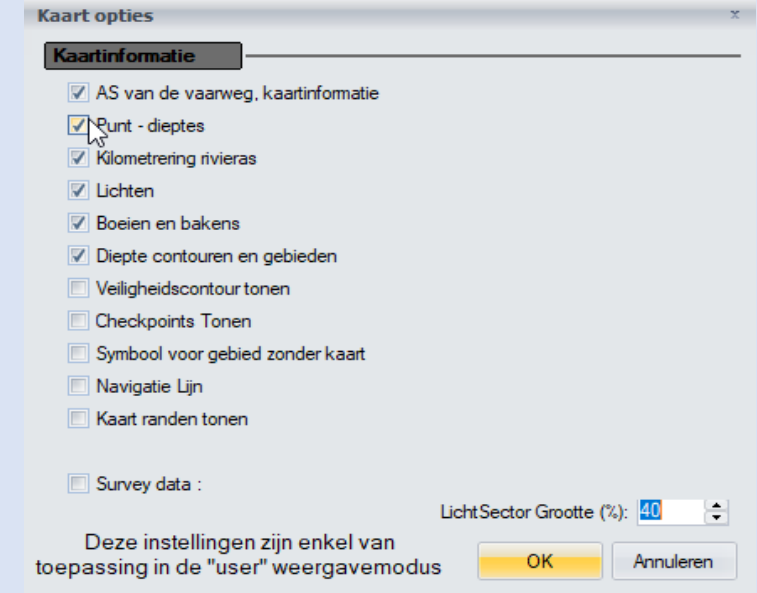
Kaart opties

x

Kaartinformatie

AS van de vaarweg, kaartinformatie

Punt - dieptes

Kilometrering rivieras

Lichten

Boeien en bakens

Diepte contouren en gebieden

Veiligheidscontour tonen

Checkpoints Tonen

Symbool voor gebied zonder kaart

Navigatie Lijn

Kaart randen tonen

Survey data :

LichtSector Grootte (%): 40

Deze instellingen zijn enkel van toepassing in de "user" weergavemodus

OK

Annuleren